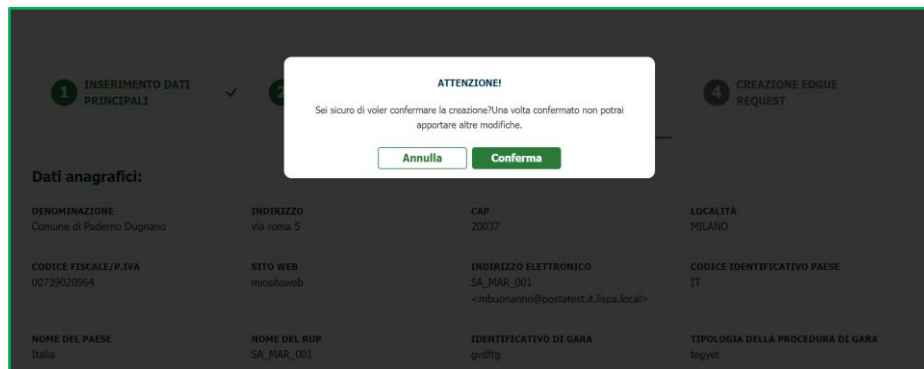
1 INSERIMENTO DATI PRINCIPALI ✓ 2

4 CREAZIONE EDGUE REQUEST

ATTENZIONE!

Sei sicuro di voler confermare la creazione?Una volta confermato non potrai apportare altre modifiche.

Annulla Conferma

Dati anagrafici:

| DENOMINAZIONE | INDIRIZZO | CAP | LOCALITÀ |
|---|---|---|---|
| Comune di Paderno Dugnano | via roma 5 | 20037 | MILANO |
| CODICE FISCALE/P.IVA | SITO WEB | INDIRIZZO ELETTRONICO | CODICE IDENTIFICATIVO PAESE |
| 00739020964 | miositoweb | SA_MAR_001 <mbuonanno@postatest.it.lispa.local> | IT |
| NOME DEL PAESE | NOME DEL RUP | IDENTIFICATIVO DI GARA | TIPOLOGIA DELLA PROCEDURA DI GARA |
| Italia | SA_MAR_001 | gvdftg | tegyet |